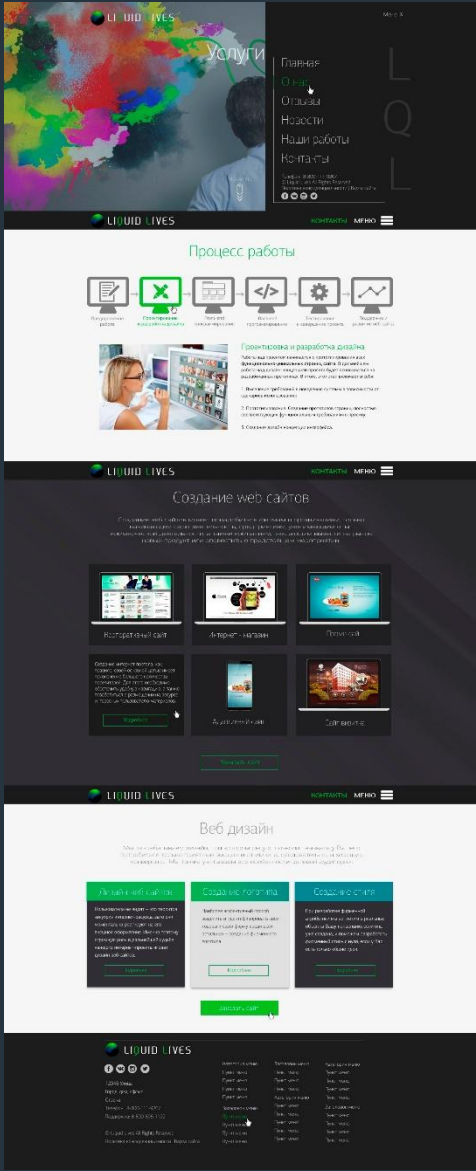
LIQUID LIVES

Меню

Услуги

Главная
О нас
Отзывы
Новости
Наши работы
Контакты

L
Q
L

LIQUID LIVES КОНТАКТЫ МЕНЮ

Процесс работы

Проектирование и разработка дизайна

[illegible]

LIQUID LIVES КОНТАКТЫ МЕНЮ

Создание web сайтов

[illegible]

Корпоративный сайт
Интернет - магазин
Промо-сайт
Адаптивный дизайн
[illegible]

Подробнее

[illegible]

LIQUID LIVES КОНТАКТЫ МЕНЮ

Веб дизайн

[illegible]

Дизайн сайтов
Создание логотипа
Создание стиля

Подробнее
Подробнее
Подробнее

Заказать сайт

LIQUID LIVES

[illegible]